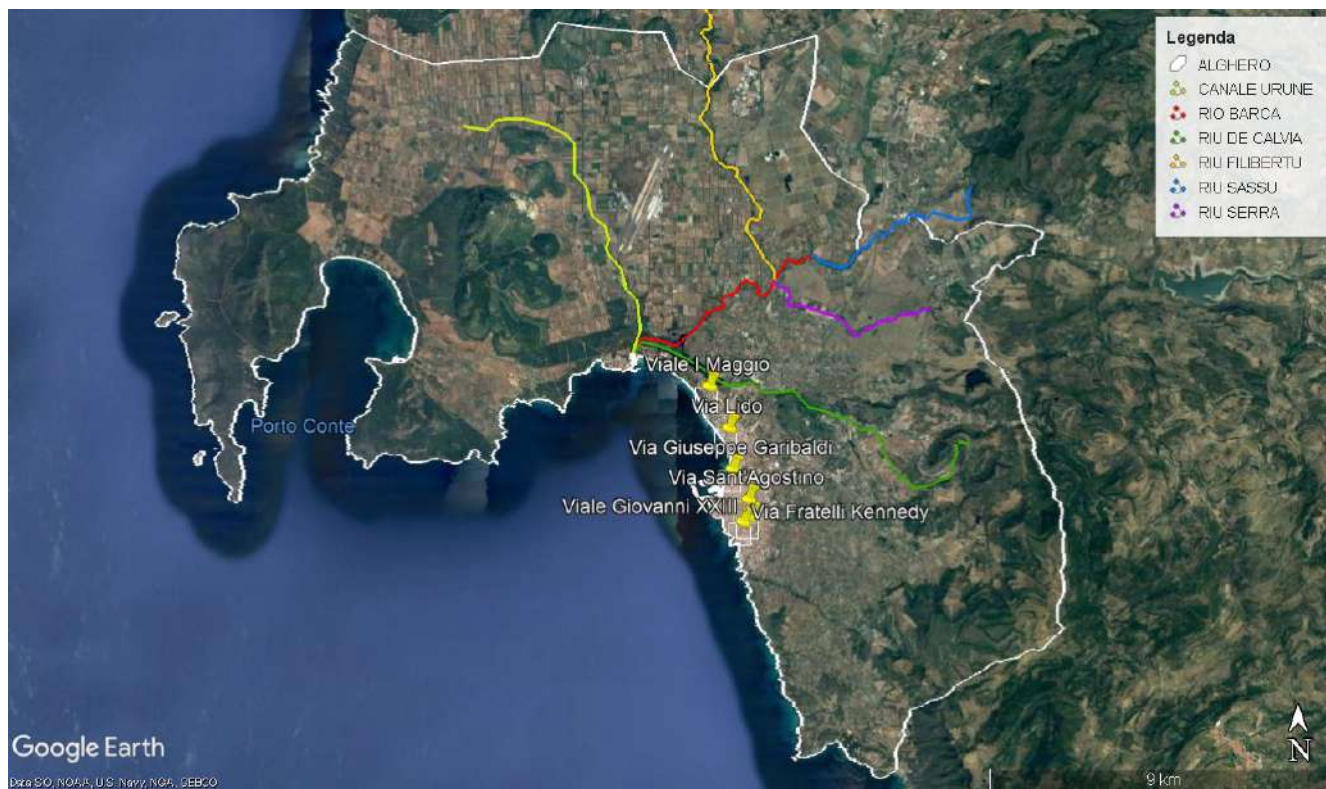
Legenda
ALGHERO
CANALE URUNE
RIO BARCA
RIU DE CALVIA
RIU FILIBERTU
RIU SASSU
RIU SERRA

Viale I Maggio
Via Lido
Porto Conte
Via Giuseppe Garibaldi
Via Sant'Agostino
Viale Giovanni XXIII
Via Fratelli Kennedy

Google Earth
Data SIO, NOAA, U.S. Navy, NGA, GEBCO
9 km
N